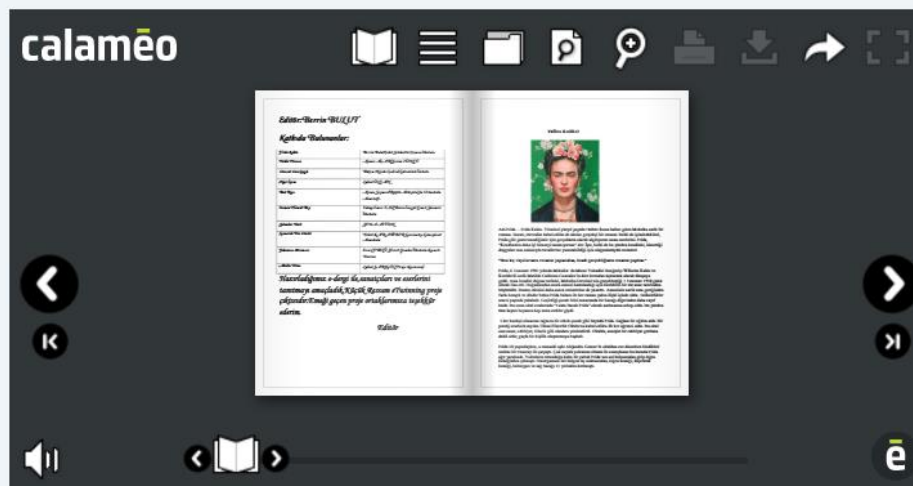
calaméo

Editör: Berrin BULUT

Katkıda Bulunanlar:

| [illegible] | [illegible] |
|---|---|
| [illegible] | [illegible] |
| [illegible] | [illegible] |
| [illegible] | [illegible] |
| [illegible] | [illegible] |
| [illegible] | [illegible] |
| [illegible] | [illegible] |
| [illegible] | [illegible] |
| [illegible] | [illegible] |
| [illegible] | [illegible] |

Hazırladığımız e-dergi ile,ressamları ve eserlerini tanıtmayı amaçladık.Küçük Ressam eTwinning proje çalışmalarımızda emeği geçen proje ortaklarımıza teşekkür ederim.

Editör

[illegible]

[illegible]

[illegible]

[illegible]

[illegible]

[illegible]